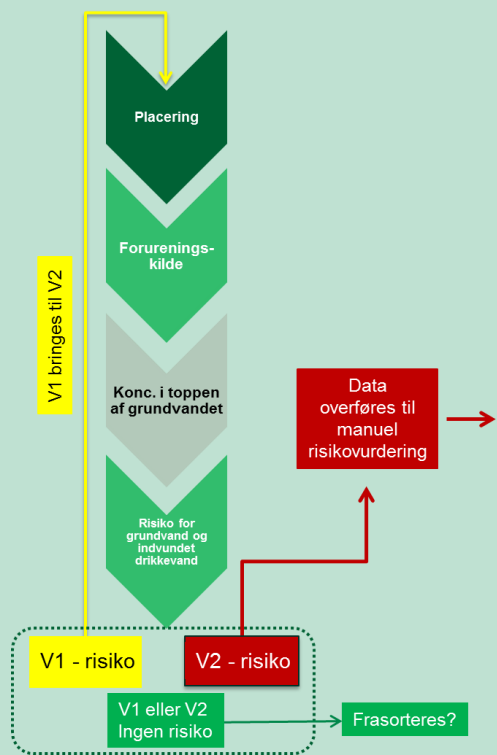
Placering

Forureningskilde

Konc. i toppen af grundvandet

Risiko for grundvand og indvundet drikkevand

V1 bringes til V2

Data overføres til manuel risikovurdering

V1 - risiko

V2 - risiko

V1 eller V2 Ingen risiko

Frasorteres?